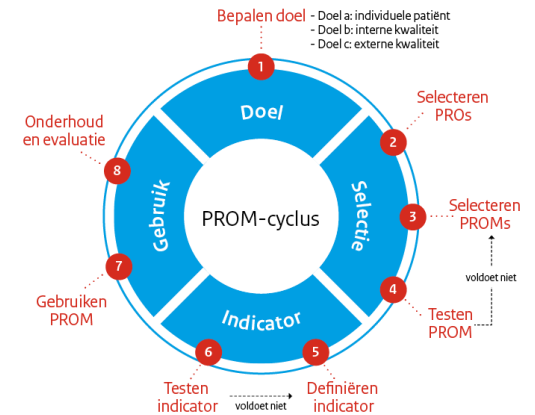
1
Bepalen doel
- Doel a: individuele patiënt
- Doel b: interne kwaliteit
- Doel c: externe kwaliteit

Doel

2
Selecteren PROs

3
Selecteren PROMs

Selectie

voldoet niet

4
Testen PROM

5
Definiëren indicator

Indicator

voldoet niet

6
Testen indicator

7
Gebruiken PROM

Gebruik

8
Onderhoud en evaluatie

PROM-cyclus